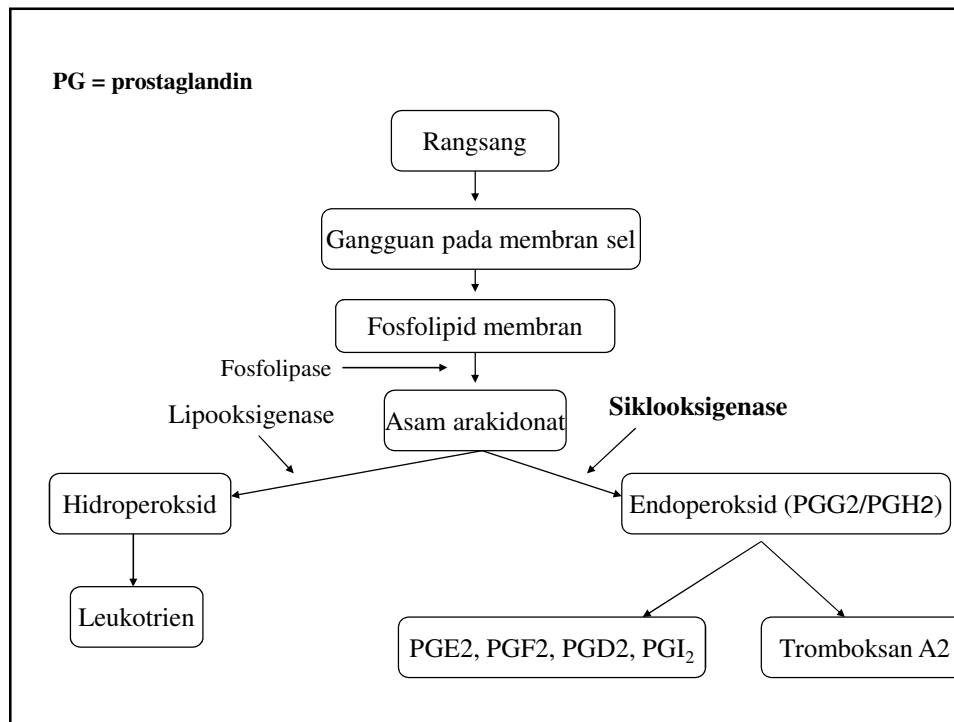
PG = prostaglandin

Rangsang

Gangguan pada membran sel

Fosfolipid membran

Fosfolipase

Lipooksigenase

Asam arakidonat

Siklooksigenase

Hidroperoksid

Endoperoksid (PGG2/PGH2)

Leukotrien

PGE2, PGF2, PGD2, PGI$_2$

Tromboksan A2